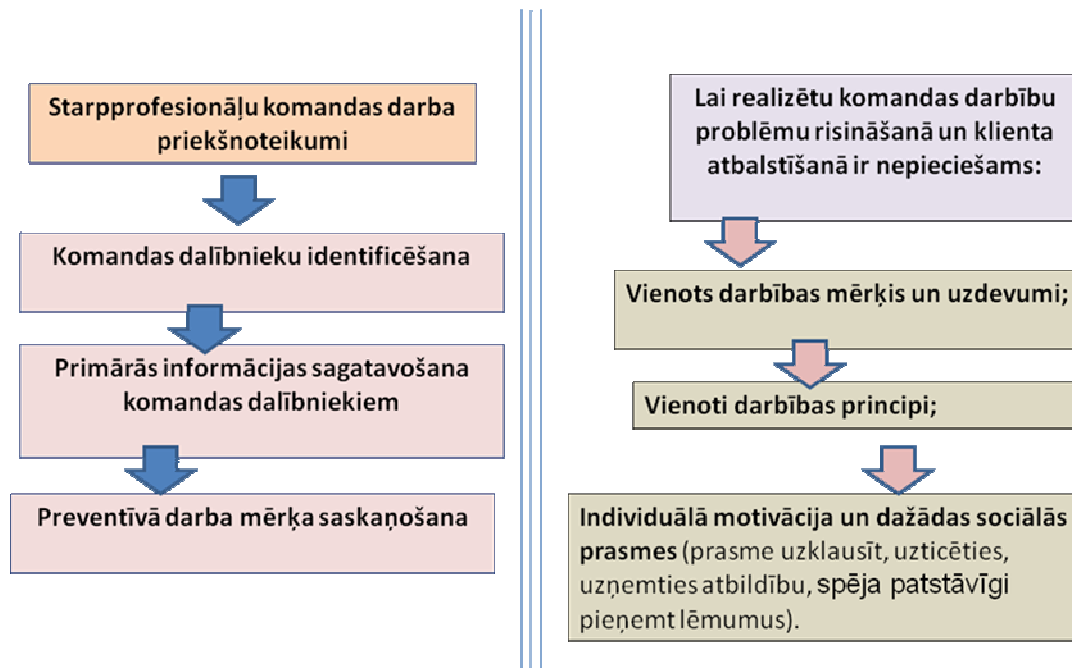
Starpprofesionāļu komandas darba priekšnoteikumi

Komandas dalībnieku identificēšana

Primārās informācijas sagatavošana komandas dalībniekiem

Preventīvā darba mērķa saskaņošana

Lai realizētu komandas darbību problēmu risināšanā un klienta atbalstīšanā ir nepieciešams:

Vienots darbības mērķis un uzdevumi;

Vienoti darbības principi;

Individuālā motivācija un dažādas sociālās prasmes (prasme uzklausīt, uzticēties, uzņemties atbildību, spēja patstāvīgi pieņemt lēmumus).